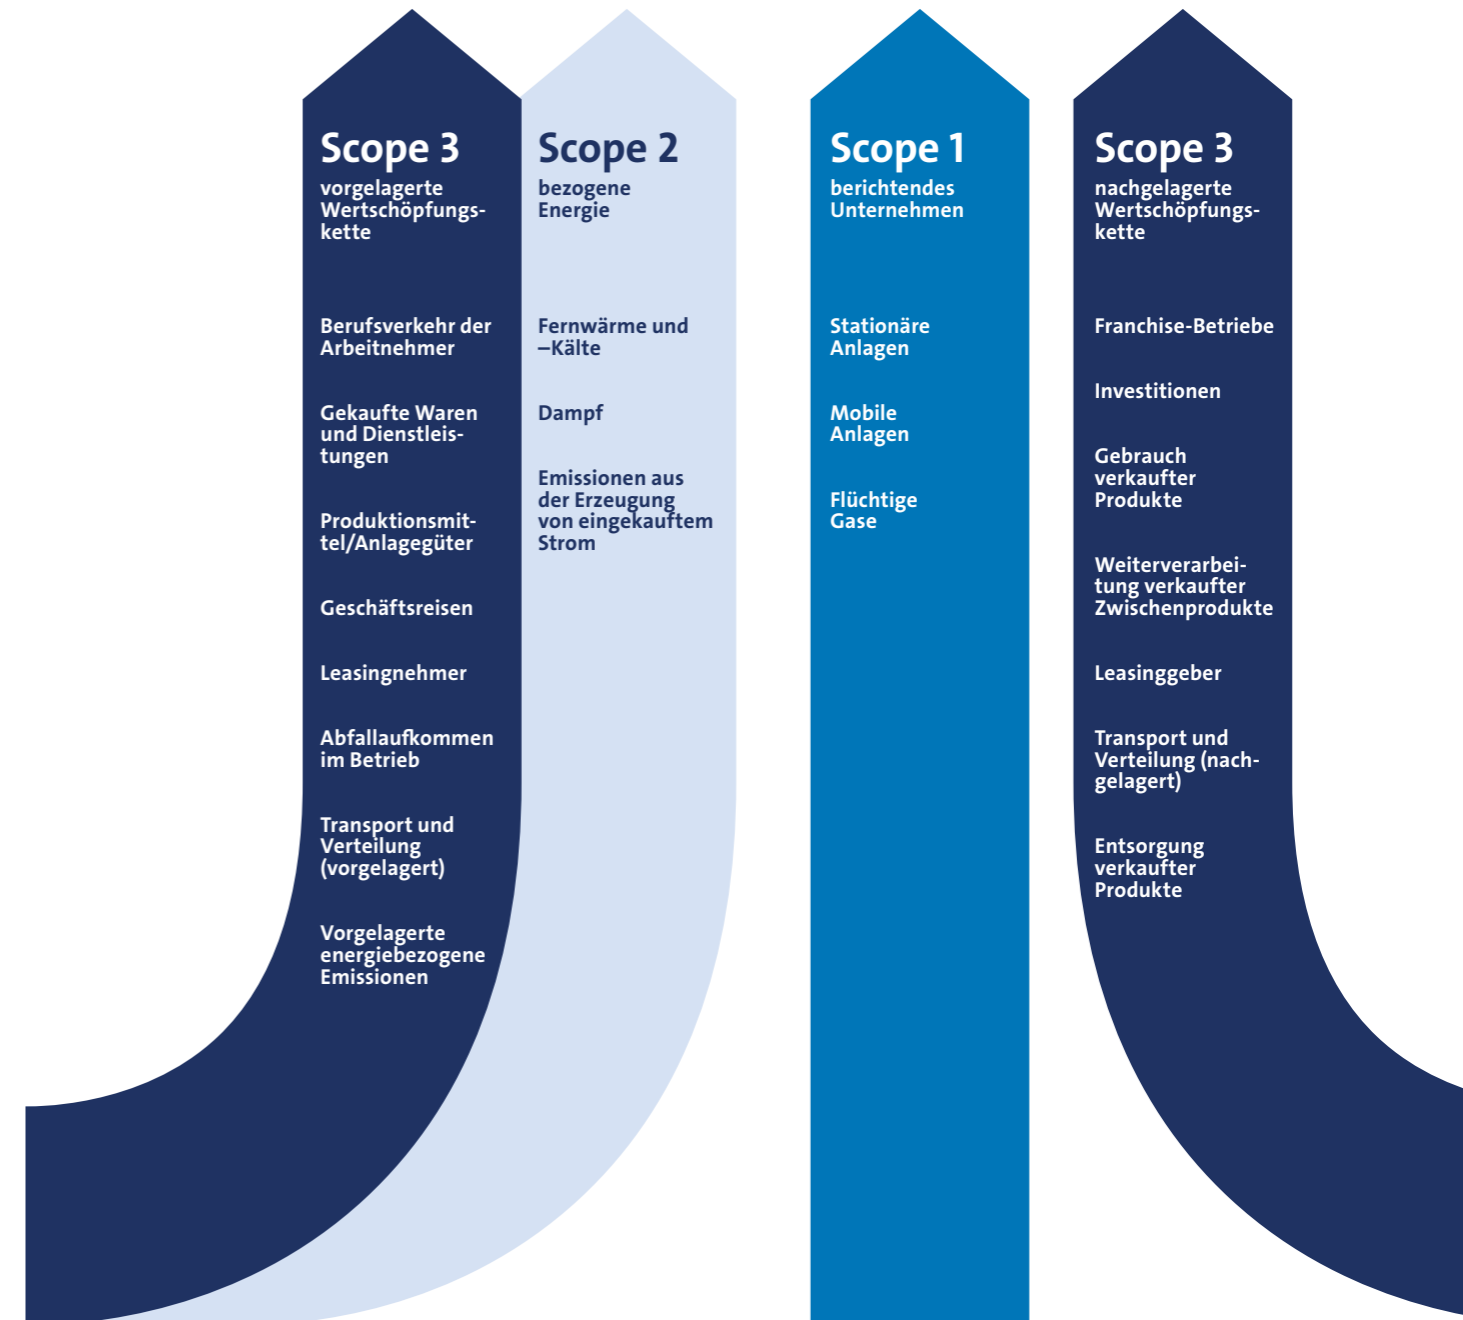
Scope 3
vorgelagerte Wertschöpfungskette

Berufsverkehr der Arbeitnehmer

Gekaufte Waren und Dienstleistungen

Produktionsmittel/Anlagegüter

Geschäftsreisen

Leasingnehmer

Abfallaufkommen im Betrieb

Transport und Verteilung (vorgelagert)

Vorgelagerte energiebezogene Emissionen

Scope 2
bezogene Energie

Fernwärme und –Kälte

Dampf

Emissionen aus der Erzeugung von eingekauftem Strom

Scope 1
berichtendes Unternehmen

Stationäre Anlagen

Mobile Anlagen

Flüchtige Gase

Scope 3
nachgelagerte Wertschöpfungskette

Franchise-Betriebe

Investitionen

Gebrauch verkaufter Produkte

Weiterverarbeitung verkaufter Zwischenprodukte

Leasinggeber

Transport und Verteilung (nachgelagert)

Entsorgung verkaufter Produkte